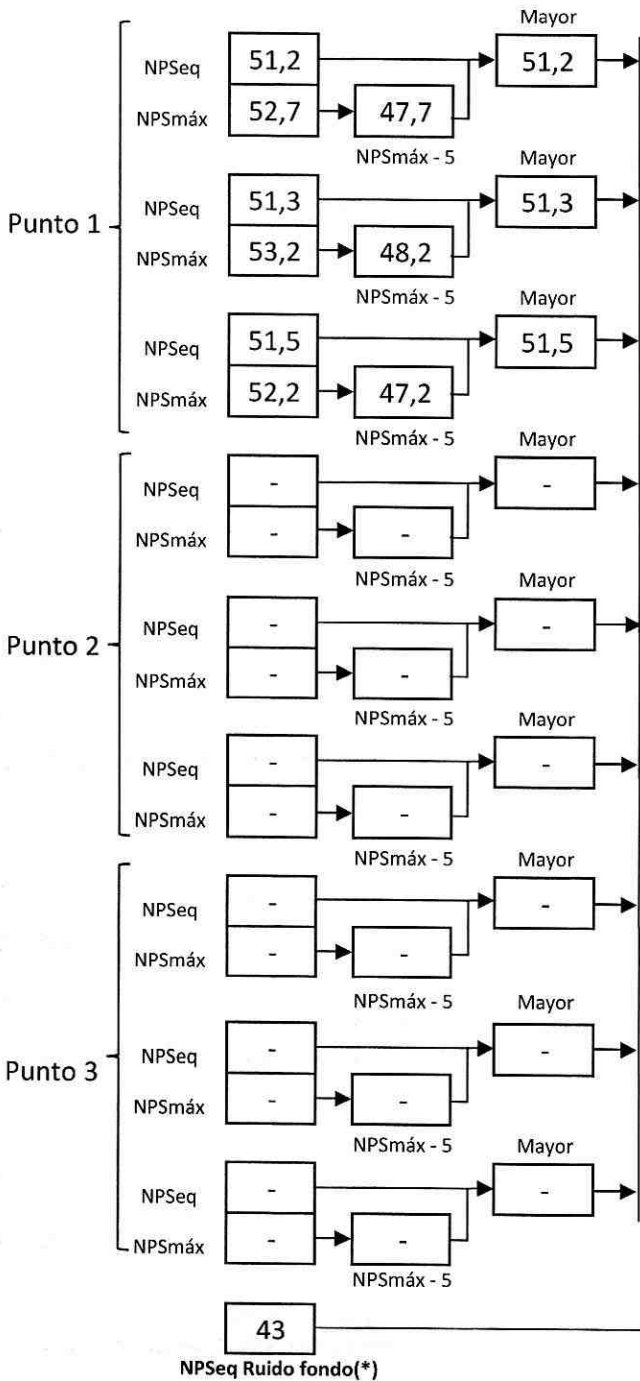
Mayor

NPSeq 51,2 → 51,2
NPSmáx 52,7 → 47,7
NPSmáx - 5

Mayor

Punto 1

NPSeq 51,3 → 51,3
NPSmáx 53,2 → 48,2
NPSmáx - 5

Mayor

NPSeq 51,5 → 51,5
NPSmáx 52,2 → 47,2
NPSmáx - 5

Mayor

NPSeq - → -
NPSmáx - → -
NPSmáx - 5

Mayor

Punto 2

NPSeq - → -
NPSmáx - → -
NPSmáx - 5

Mayor

NPSeq - → -
NPSmáx - → -
NPSmáx - 5

Mayor

NPSeq - → -
NPSmáx - → -
NPSmáx - 5

Mayor

Punto 3

NPSeq - → -
NPSmáx - → -
NPSmáx - 5

Mayor

NPSeq - → -
NPSmáx - → -
NPSmáx - 5

43
NPSeq Ruido fondo(*)